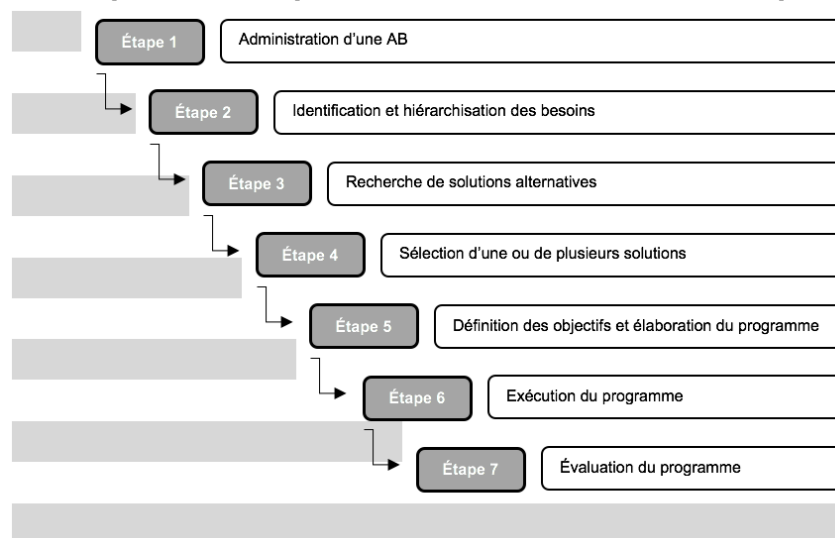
Étape 1
Administration d'une AB

Étape 2
Identification et hiérarchisation des besoins

Étape 3
Recherche de solutions alternatives

Étape 4
Sélection d'une ou de plusieurs solutions

Étape 5
Définition des objectifs et élaboration du programme

Étape 6
Exécution du programme

Étape 7
Évaluation du programme